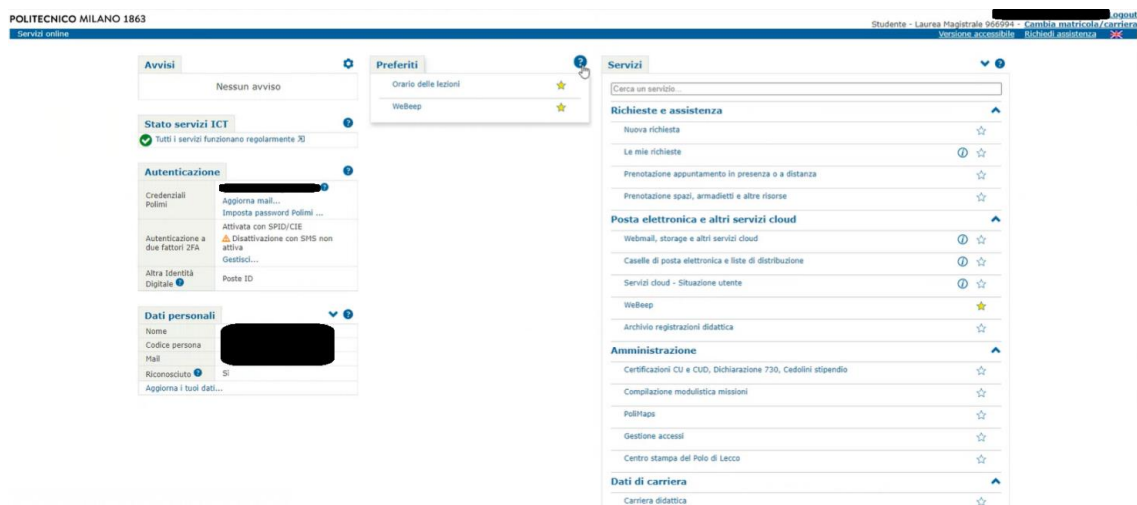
POLITECNICO MILANO 1863

Servizi online

Logout

Studente - Laurea Magistrale 966994 - Cambia matricola/carriera

Versione accessibile Richiedi assistenza

Avvisi

Nessun avviso

Stato servizi ICT

Tutti i servizi funzionano regolarmente

Autenticazione

| | |
|---|---|
| Credenziali Polimi | Aggiorna mail... Imposta password Polimi ... |
| Autenticazione a due fattori 2FA | Attivata con SPID/CIE Disattivazione con SMS non attiva Gestisci... |
| Altra Identità Digitale | Poste ID |

Dati personali

| | |
|---|---|
| Nome | |
| Codice persona | |
| Mail | |
| Riconosciuto | Sì |

Aggiorna i tuoi dati...

Preferiti

Orario delle lezioni

WeBeep

Servizi

Cerca un servizio...

Richieste e assistenza

Nuova richiesta

Le mie richieste

Prenotazione appuntamento in presenza o a distanza

Prenotazione spazi, armadietti e altre risorse

Posta elettronica e altri servizi cloud

Webmail, storage e altri servizi cloud

Caselle di posta elettronica e liste di distribuzione

Servizi cloud - Situazione utente

WeBeep

Archivio registrazioni didattica

Amministrazione

Certificazioni CU e CUD, Dichiarazione 730, Cedolini stipendio

Compilazione modulistica missioni

PoliMaps

Gestione accessi

Centro stampa del Polo di Lecco

Dati di carriera

Carriera didattica